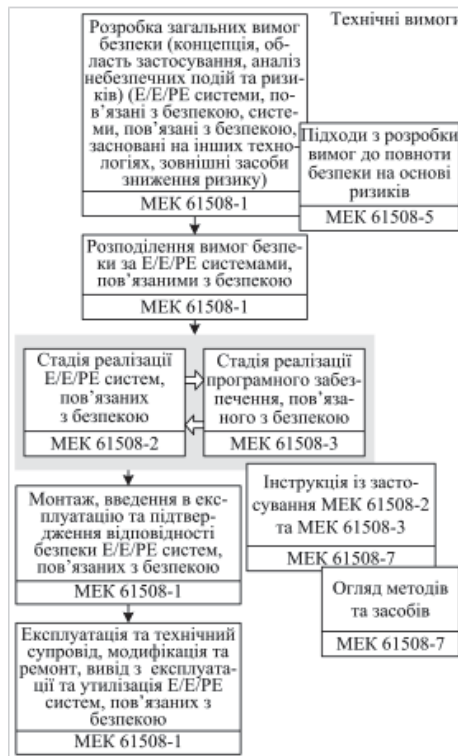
Технічні вимоги

Розробка загальних вимог безпеки (концепція, область застосування, аналіз небезпечних подій та ризиків) (Е/Е/PE системи, пов'язані з безпекою, системи, пов'язані з безпекою, засновані на інших технологіях, зовнішні засоби зниження ризику)

МЕК 61508-1

Підходи з розробки вимог до повноти безпеки на основі ризиків

МЕК 61508-5

Розподілення вимог безпеки за Е/Е/PE системами, пов'язаними з безпекою

МЕК 61508-1

Стадія реалізації Е/Е/PE систем, пов'язаних з безпекою

МЕК 61508-2

Стадія реалізації програмного забезпечення, пов'язаного з безпекою

МЕК 61508-3

Монтаж, введення в експлуатацію та підтвердження відповідності безпеки Е/Е/PE систем, пов'язаних з безпекою

МЕК 61508-1

Інструкція із застосування МЕК 61508-2 та МЕК 61508-3

МЕК 61508-7

Огляд методів та засобів

МЕК 61508-7

Експлуатація та технічний супровід, модифікація та ремонт, вивід з експлуатації та утилізація Е/Е/PE систем, пов'язаних з безпекою

МЕК 61508-1